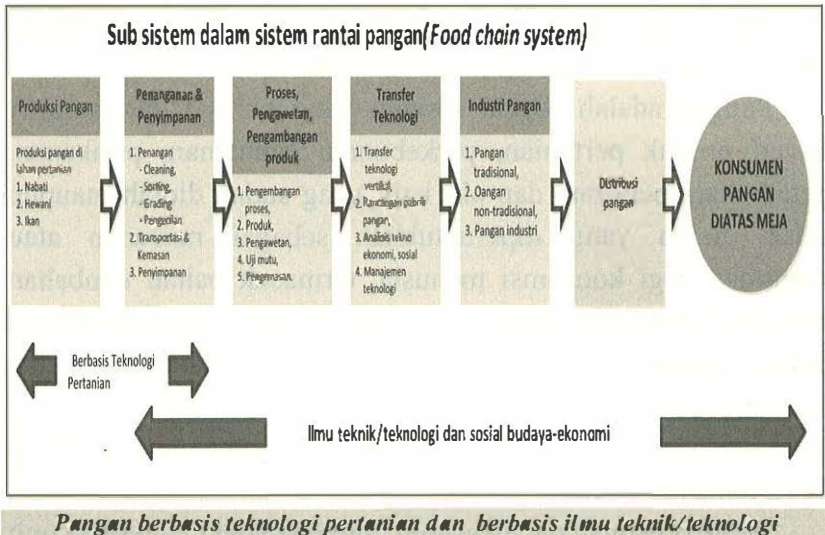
Sub sistem dalam sistem rantai pangan(*Food chain system*)

Produksi Pangan

Produksi pangan di lahan pertanian
1. Nabati
2. Hewani
3. Ikan

Penanganan & Penyimpanan

1. Penangan
- Cleaning,
- Sorting,
- Grading
- Pengecilan
2. Transportasi & Kemasan
3. Penyimpanan

Proses, Pengawetan, Pengambangan produk

1. Pengembangan proses,
2. Produk,
3. Pengawetan,
4. Uji mutu,
5. Pengemasan.

Transfer Teknologi

1. Transfer teknologi vertikal,
2. Rancangan pabrik pangan,
3. Analisis tekno ekonomi, sosial
4. Manajemen teknologi

Industri Pangan

1. Pangan tradisional,
2. Oangan non-tradisional,
3. Pangan industri

Distribusi pangan

KONSUMEN PANGAN DIATAS MEJA

Berbasis Teknologi Pertanian

Ilmu teknik/teknologi dan sosial budaya-ekonomi

*Pangan berbasis teknologi pertanian dan berbasis ilmu teknik/teknologi*